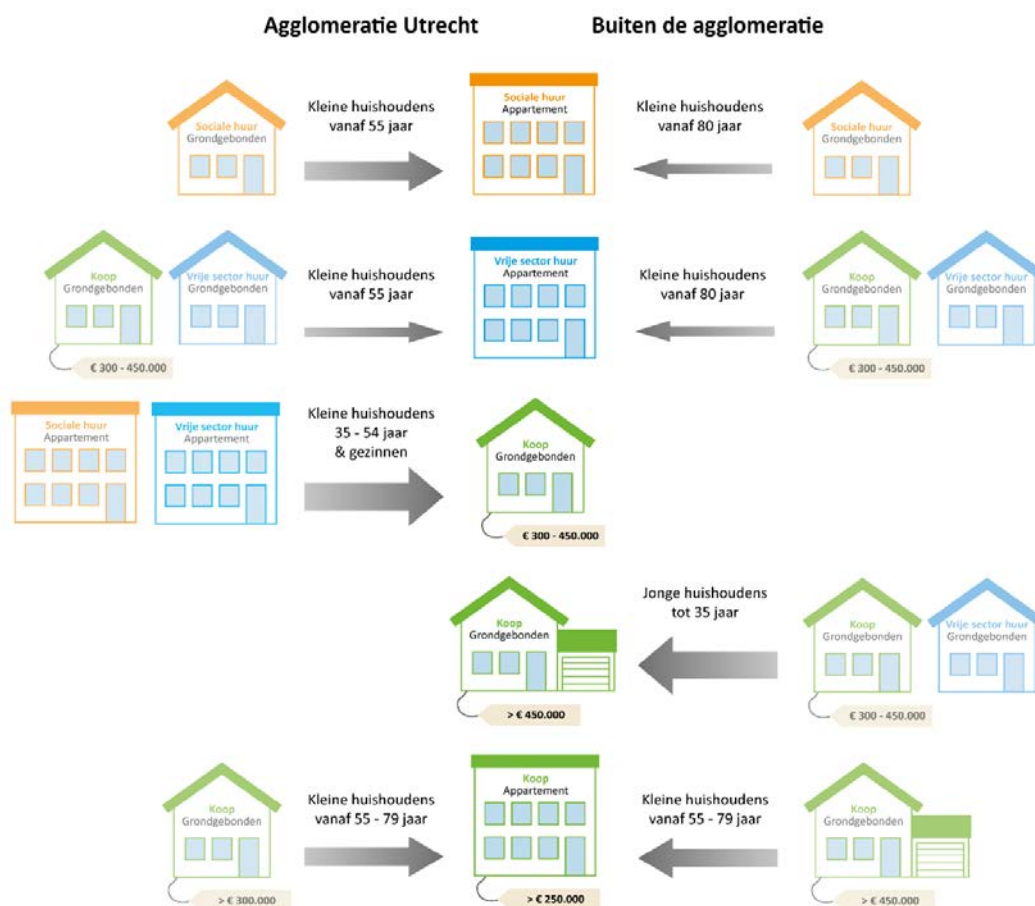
Agglomeratie Utrecht

Buiten de agglomeratie

Sociale huur
Grondgebonden

Kleine huishoudens vanaf 55 jaar

Sociale huur
Appartement

Kleine huishoudens vanaf 80 jaar

Sociale huur
Grondgebonden

Koop
Grondgebonden

Vrije sector huur
Grondgebonden

€ 300 - 450.000

Kleine huishoudens vanaf 55 jaar

Vrije sector huur
Appartement

Kleine huishoudens vanaf 80 jaar

Koop
Grondgebonden

Vrije sector huur
Grondgebonden

€ 300 - 450.000

Sociale huur
Appartement

Vrije sector huur
Appartement

Kleine huishoudens 35 - 54 jaar & gezinnen

Koop
Grondgebonden

€ 300 - 450.000

Koop
Grondgebonden

> € 450.000

Jonge huishoudens tot 35 jaar

Koop
Grondgebonden

Vrije sector huur
Grondgebonden

€ 300 - 450.000

Koop
Grondgebonden

> € 300.000

Kleine huishoudens vanaf 55 - 79 jaar

Koop
Appartement

> € 250.000

Kleine huishoudens vanaf 55 - 79 jaar

Koop
Grondgebonden

> € 450.000